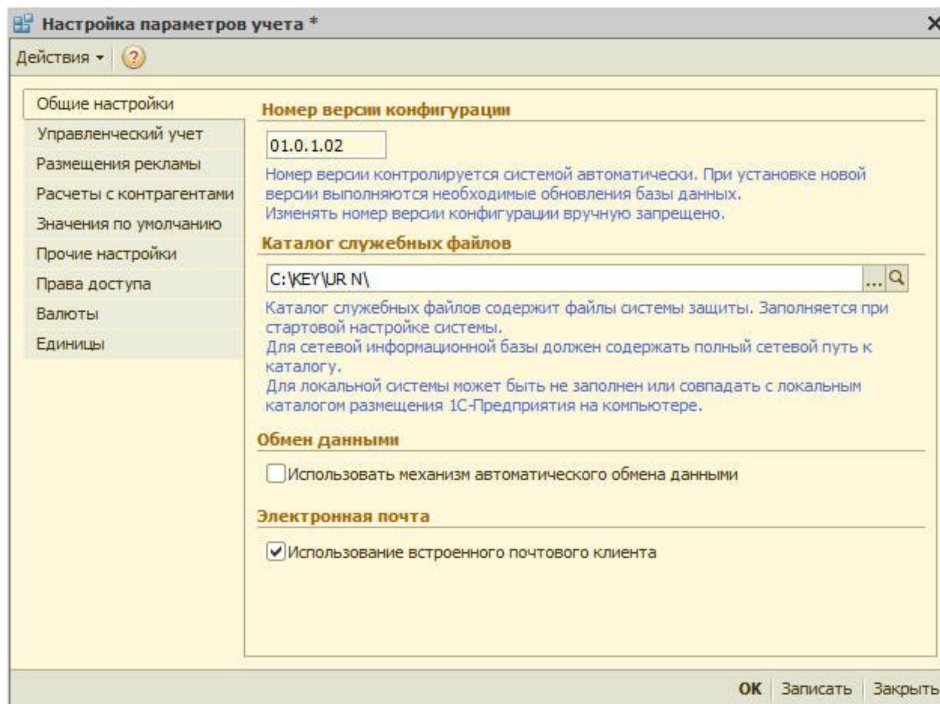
Настройка параметров учета *

Действия ▾ ?

Общие настройки
Управленческий учет
Размещения рекламы
Расчеты с контрагентами
Значения по умолчанию
Прочие настройки
Права доступа
Валюты
Единицы

Номер версии конфигурации

01.0.1.02

Номер версии контролируется системой автоматически. При установке новой версии выполняются необходимые обновления базы данных.
Изменять номер версии конфигурации вручную запрещено.

Каталог служебных файлов

C:\KEY\UR N\

Каталог служебных файлов содержит файлы системы защиты. Заполняется при стартовой настройке системы.
Для сетевой информационной базы должен содержать полный сетевой путь к каталогу.
Для локальной системы может быть не заполнен или совпадать с локальным каталогом размещения 1С-Предприятия на компьютере.

Обмен данными

Использовать механизм автоматического обмена данными

Электронная почта

Использование встроенного почтового клиента

OK Записать Закрыть